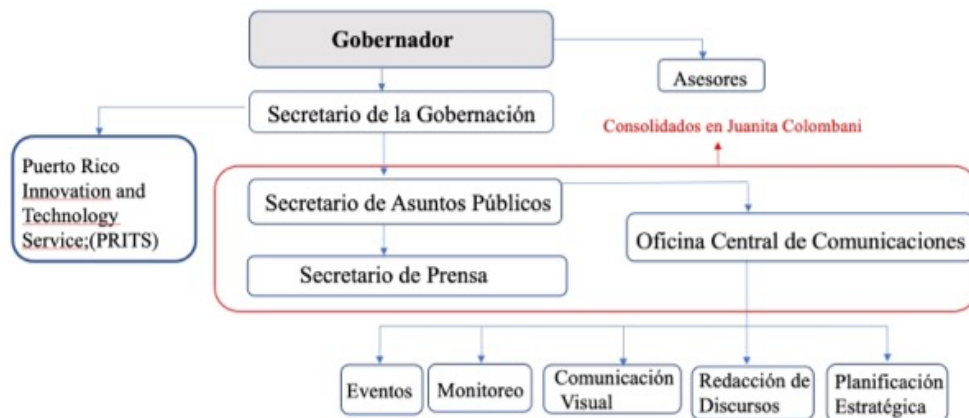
Gobernador

Asesores

Secretario de la Gobernación

Consolidados en Juanita Colombani

Puerto Rico Innovation and Technology Service;(PRITS)

Secretario de Asuntos Públicos

Oficina Central de Comunicaciones

Secretario de Prensa

Eventos

Monitoreo

Comunicación Visual

Redacción de Discursos

Planificación Estratégica